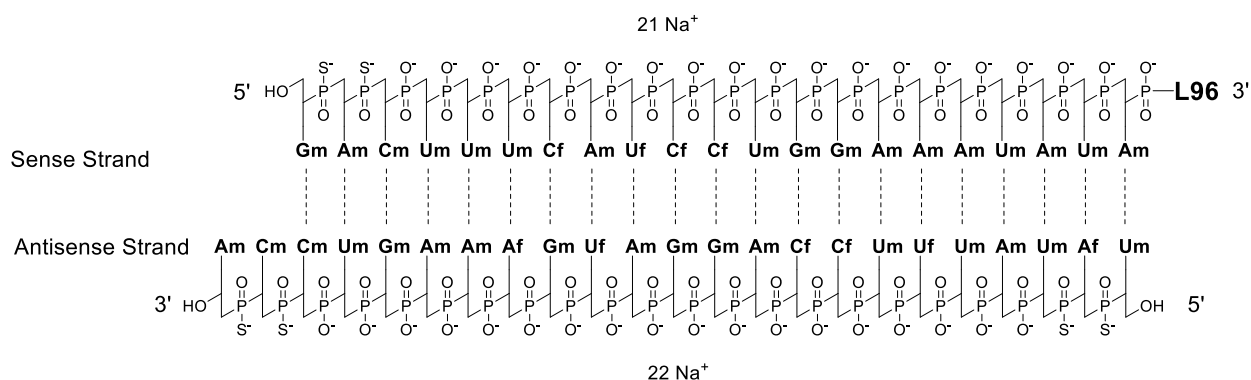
21 Na$^+$

5' HO $S^-$ $S^-$ $O^-$ $O^-$ $O^-$ $O^-$ $O^-$ $O^-$ $O^-$ $O^-$ $O^-$ $O^-$ $O^-$ $O^-$ $O^-$ $O^-$ $O^-$ $O^-$ $O^-$ $O^-$ P P P P P P P P P P P P P P P P P P P P O O O O O O O O O O O O O O O O O O O O —L96 3'

Sense Strand Gm Am Cm Um Um Um Cf Am Uf Cf Cf Um Gm Gm Am Am Am Um Am Um Am

Antisense Strand Am Cm Cm Um Gm Am Am Af Gm Uf Am Gm Gm Am Cf Cf Um Uf Um Am Um Af Um

3' HO O O O O O O O O O O O O O O O O O O O O O P P P P P P P P P P P P P P P P P P P P P $S^-$ $S^-$ $O^-$ $O^-$ $O^-$ $O^-$ $O^-$ $O^-$ $O^-$ $O^-$ $O^-$ $O^-$ $O^-$ $O^-$ $O^-$ $O^-$ $O^-$ $O^-$ $O^-$ $S^-$ $S^-$ OH 5'

22 Na$^+$